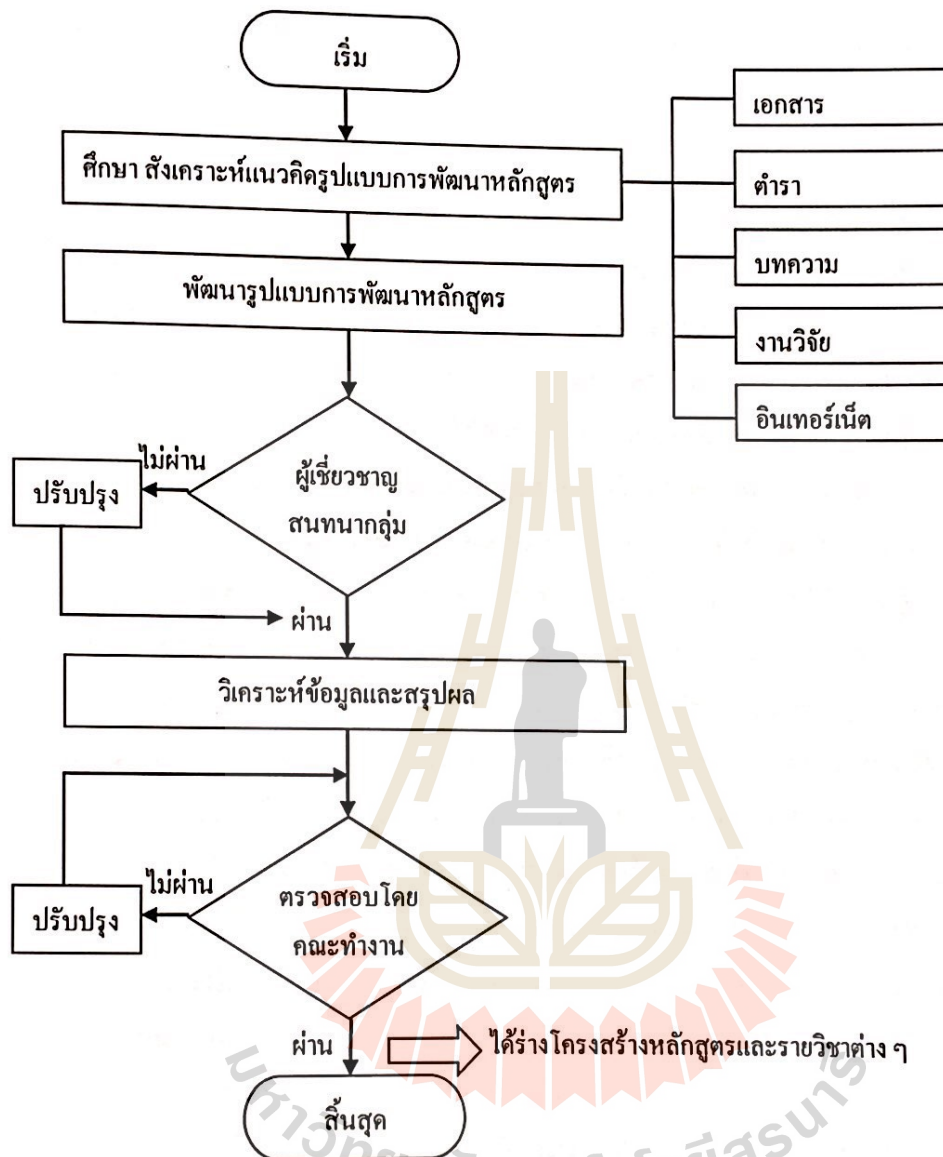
เริ่ม

ศึกษา สังเคราะห์แนวคิดรูปแบบการพัฒนาหลักสูตร

เอกสาร

ตำรา

บทความ

งานวิจัย

อินเทอร์เน็ต

พัฒนารูปแบบการพัฒนาหลักสูตร

ไม่ผ่าน

ปรับปรุง

ผู้เชี่ยวชาญ สนทนากลุ่ม

ผ่าน

วิเคราะห์ข้อมูลและสรุปผล

ไม่ผ่าน

ปรับปรุง

ตรวจสอบโดย คณะทำงาน

ผ่าน

ได้ร่างโครงสร้างหลักสูตรและรายวิชาต่าง ๆ

สิ้นสุด

มหาวิทย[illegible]สุรนาร